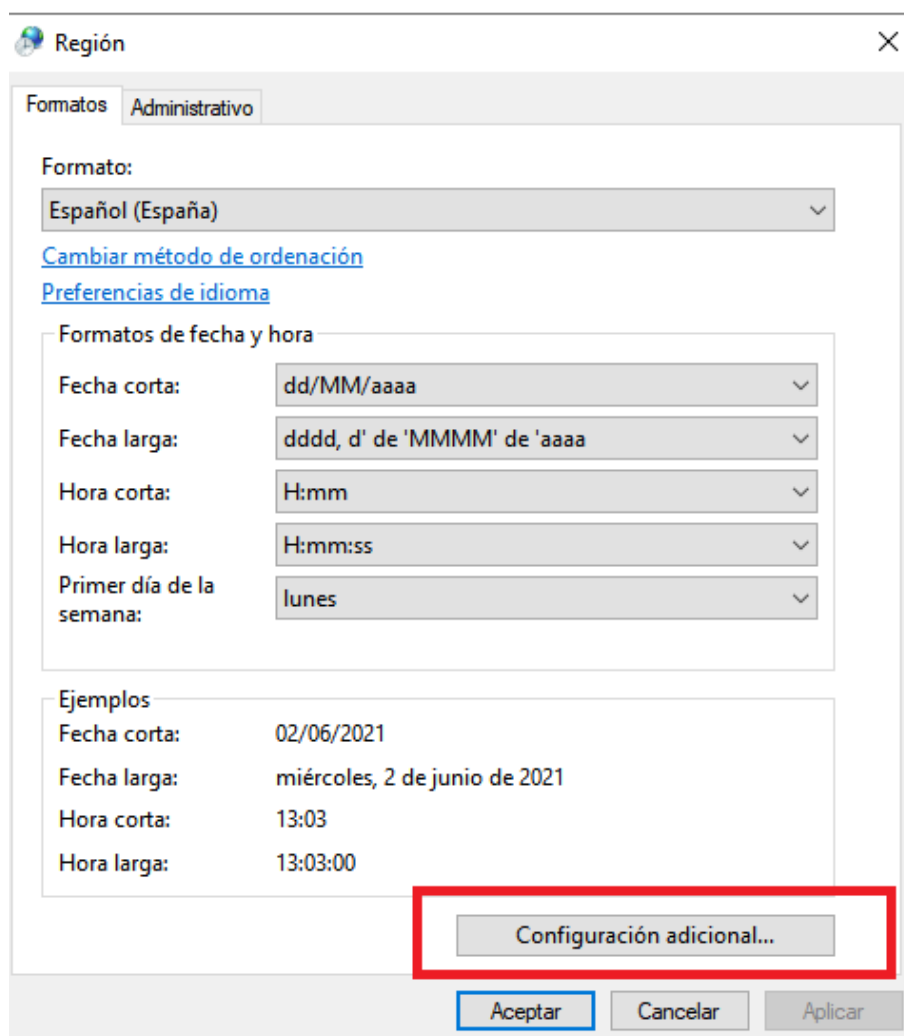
Región

×

Formatos
Administrativo

Formato:

Español (España)

Cambiar método de ordenación

Preferencias de idioma

Formatos de fecha y hora

Fecha corta: dd/MM/aaaa

Fecha larga: dddd, d' de 'MMMM' de 'aaaa

Hora corta: H:mm

Hora larga: H:mm:ss

Primer día de la semana: lunes

Ejemplos

Fecha corta: 02/06/2021

Fecha larga: miércoles, 2 de junio de 2021

Hora corta: 13:03

Hora larga: 13:03:00

Configuración adicional...

Aceptar
Cancelar
Aplicar